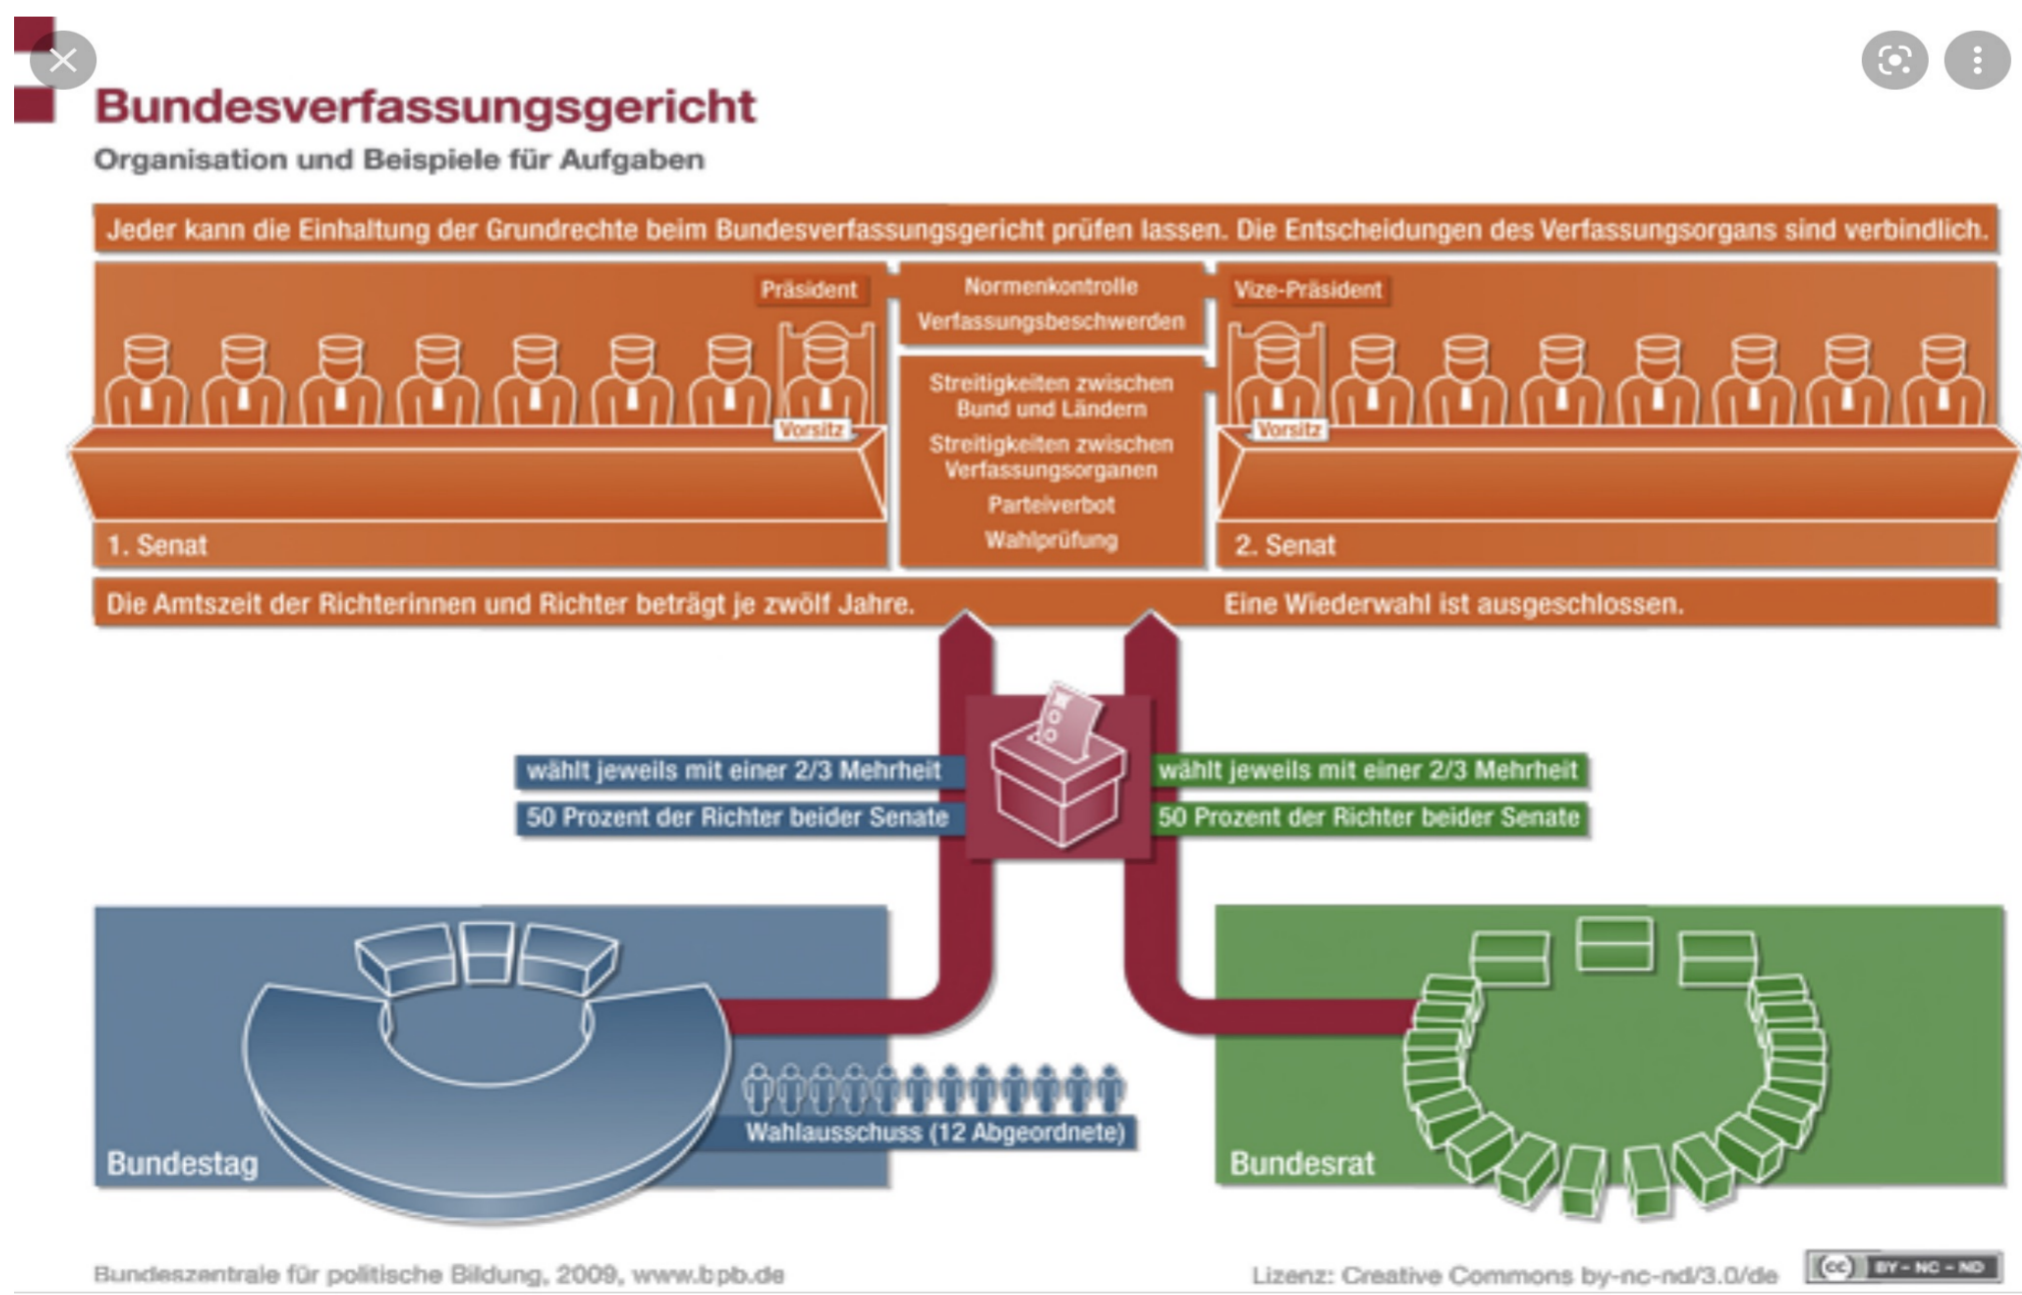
Bundesverfassungsgericht
Organisation und Beispiele für Aufgaben

Jeder kann die Einhaltung der Grundrechte beim Bundesverfassungsgericht prüfen lassen. Die Entscheidungen des Verfassungsorgans sind verbindlich.

Präsident

Vorsitz

1. Senat

Normenkontrolle
Verfassungsbeschwerden

Streitigkeiten zwischen Bund und Ländern
Streitigkeiten zwischen Verfassungsorganen
Parteiverbot
Wahlprüfung

Vize-Präsident

Vorsitz

2. Senat

Die Amtszeit der Richterinnen und Richter beträgt je zwölf Jahre. Eine Wiederwahl ist ausgeschlossen.

wählt jeweils mit einer 2/3 Mehrheit
50 Prozent der Richter beider Senate

wählt jeweils mit einer 2/3 Mehrheit
50 Prozent der Richter beider Senate

Bundestag

Wahlausschuss (12 Abgeordnete)

Bundesrat

Bundeszentrale für politische Bildung, 2009, www.bpb.de

Lizenz: Creative Commons by-nc-nd/3.0/de

cc BY - NC - ND